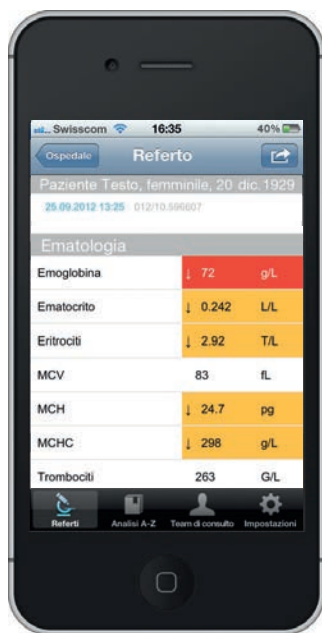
Swisscom 16:35 40%

Ospedale Referto

Paziente Testo, femminile, 20 dic.1929

25.09.2012 13:25 012/10.596607

Ematologia

| | | |
|---|---|---|
| Emoglobina | ↓ 72 | g/L |
| Ematocrito | ↓ 0.242 | L/L |
| Eritrociti | ↓ 2.92 | T/L |
| MCV | 83 | fL |
| MCH | ↓ 24.7 | pg |
| MCHC | ↓ 298 | g/L |
| Trombociti | 263 | G/L |

Referti Analisi A-Z Team di consulto Impostazioni